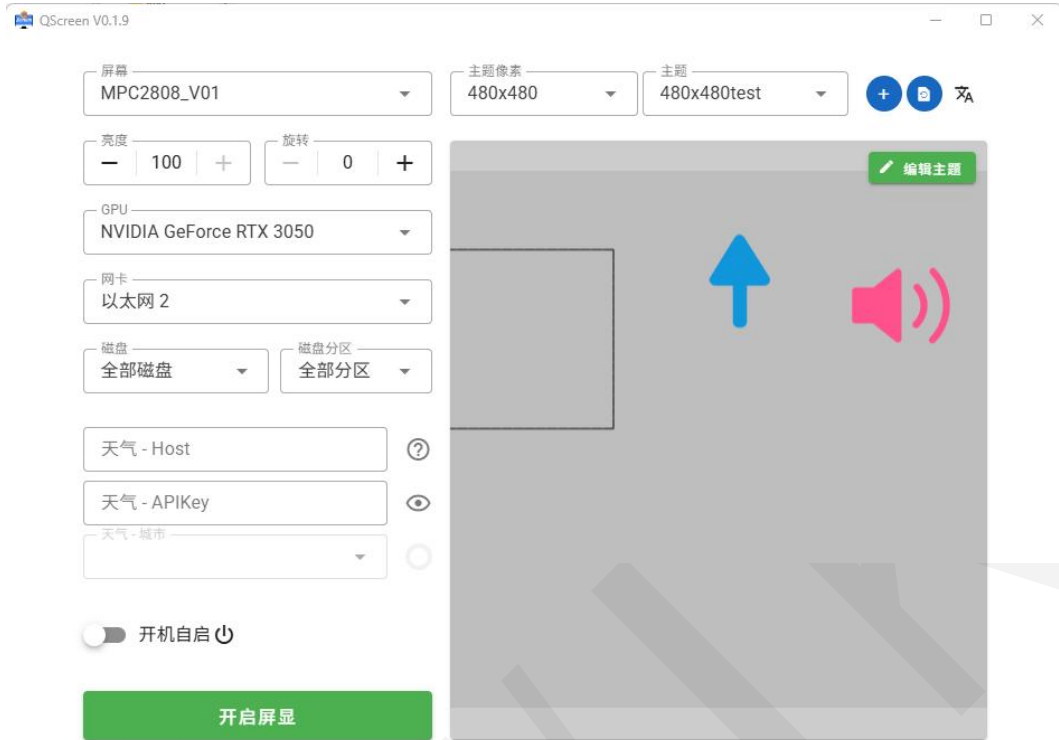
QScreen V0.1.9

屏幕
MPC2808_V01

主题像素
480x480

主题
480x480test

亮度
— 100 +

旋转
— 0 +

编辑主题

GPU
NVIDIA GeForce RTX 3050

网卡
以太网 2

磁盘
全部磁盘

磁盘分区
全部分区

天气 - Host

天气 - APIKey

天气 - 城市

开机自启

开启屏显